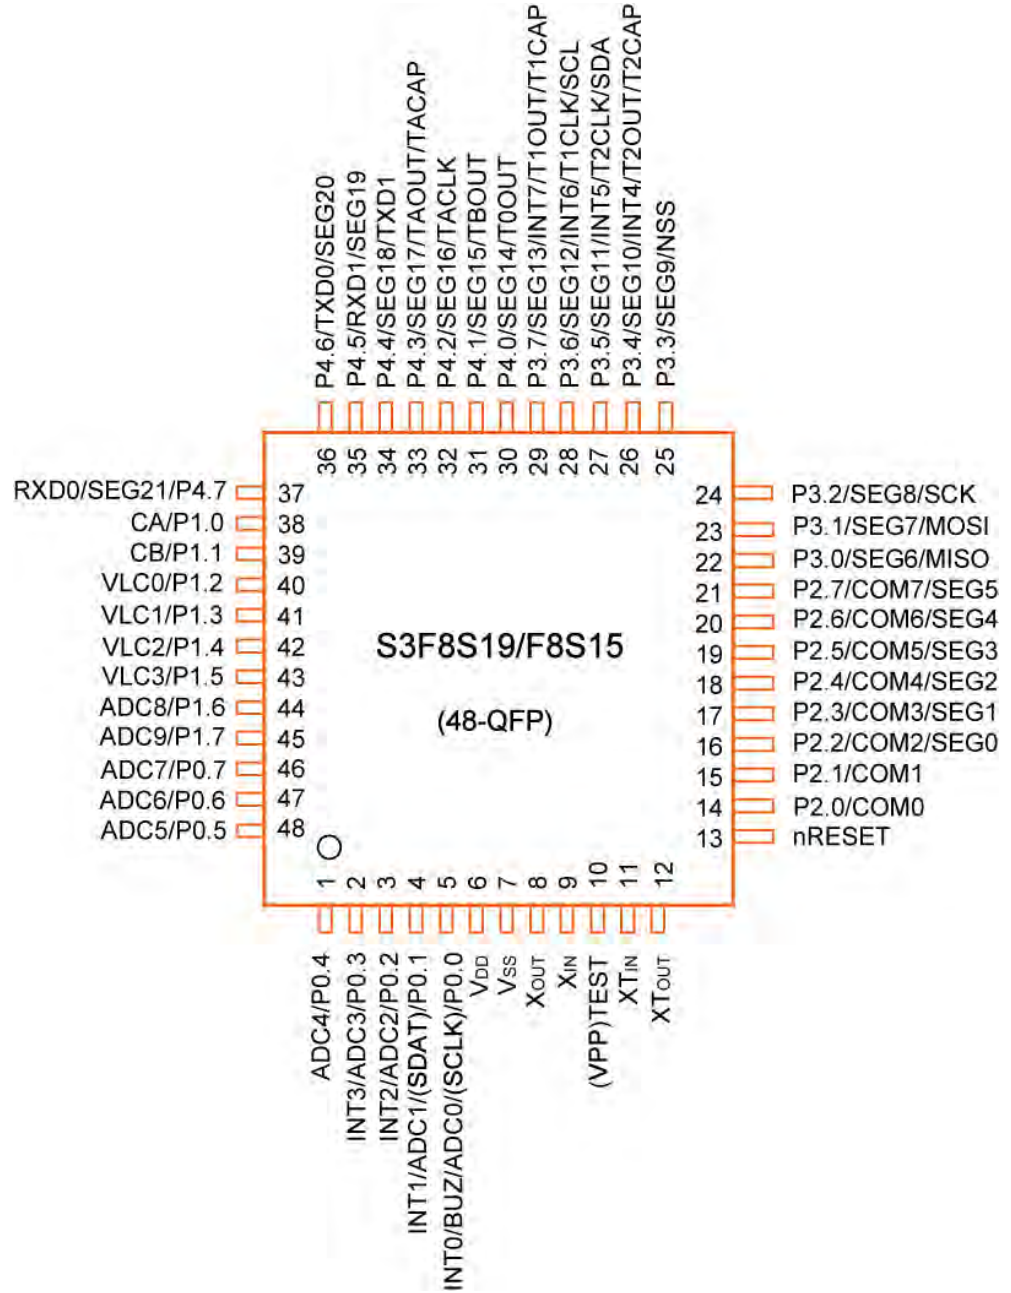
P4.6/TXD0/SEG20
P4.5/RXD1/SEG19
P4.4/SEG18/TXD1
P4.3/SEG17/TAOUT/TACAP
P4.2/SEG16/TACLK
P4.1/SEG15/TBOUT
P4.0/SEG14/T0OUT
P3.7/SEG13/INT7/T1OUT/T1CAP
P3.6/SEG12/INT6/T1CLK/SCL
P3.5/SEG11/INT5/T2CLK/SDA
P3.4/SEG10/INT4/T2OUT/T2CAP
P3.3/SEG9/NSS

36 35 34 33 32 31 30 29 28 27 26 25

RXD0/SEG21/P4.7 37
CA/P1.0 38
CB/P1.1 39
VLC0/P1.2 40
VLC1/P1.3 41
VLC2/P1.4 42
VLC3/P1.5 43
ADC8/P1.6 44
ADC9/P1.7 45
ADC7/P0.7 46
ADC6/P0.6 47
ADC5/P0.5 48

24 P3.2/SEG8/SCK
23 P3.1/SEG7/MOSI
22 P3.0/SEG6/MISO
21 P2.7/COM7/SEG5
20 P2.6/COM6/SEG4
19 P2.5/COM5/SEG3
18 P2.4/COM4/SEG2
17 P2.3/COM3/SEG1
16 P2.2/COM2/SEG0
15 P2.1/COM1
14 P2.0/COM0
13 nRESET

S3F8S19/F8S15

(48-QFP)

1 2 3 4 5 6 7 8 9 10 11 12

ADC4/P0.4
INT3/ADC3/P0.3
INT2/ADC2/P0.2
INT1/ADC1/(SDAT)/P0.1
INT0/BUZ/ADC0/(SCLK)/P0.0
$V_{DD}$
$V_{SS}$
$X_{OUT}$
$X_{IN}$
(VPP)TEST
$XT_{IN}$
$XT_{OUT}$